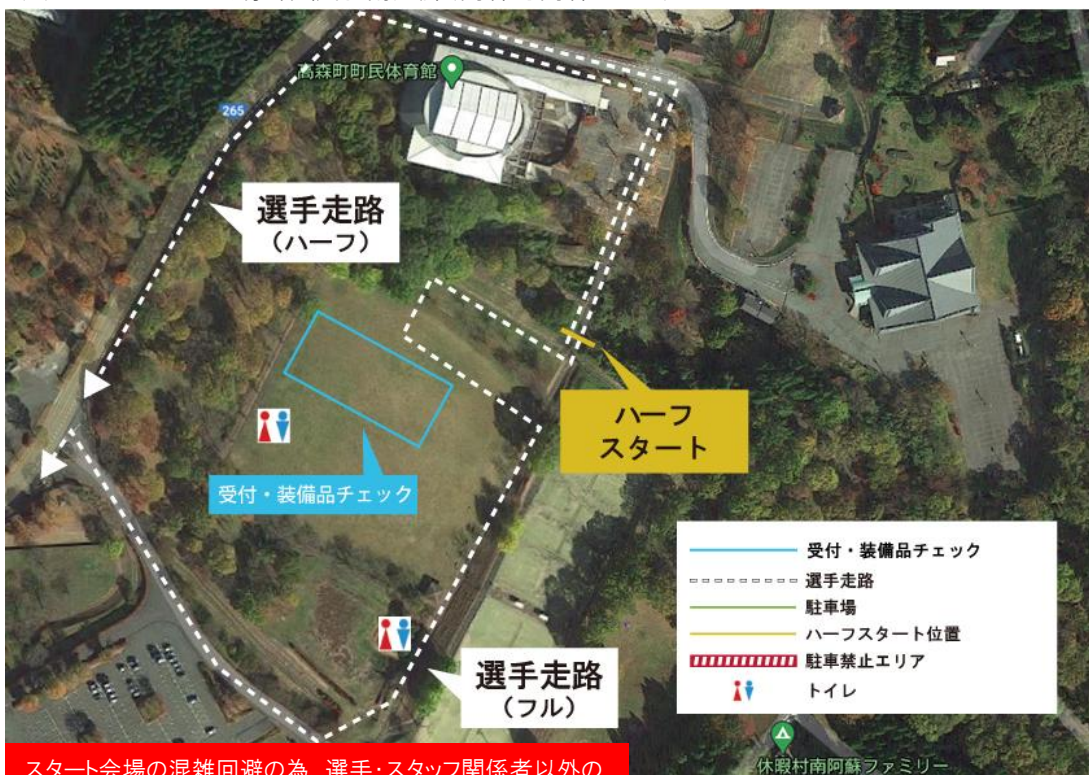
高森町町民体育館

265

選手走路
（ハーフ）

ハーフ
スタート

受付・装備品チェック

受付・装備品チェック
選手走路
駐車場
ハーフスタート位置
駐車禁止エリア
トイレ

選手走路
（フル）

スタート会場の混雑回避の為、選手・スタッフ関係者以外の

休暇村南阿蘇ファミリー